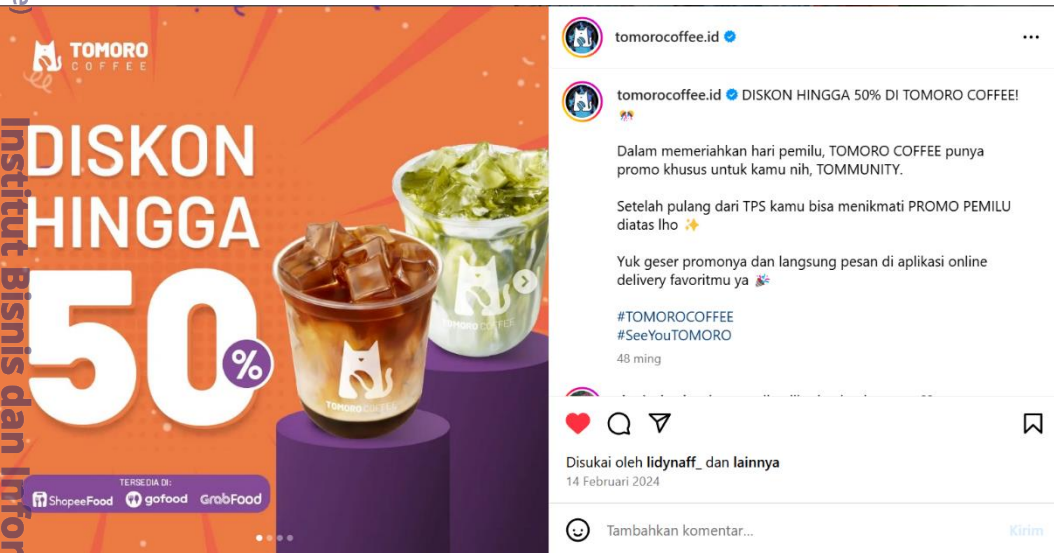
TOMORO COFFEE

DISKON HINGGA 50%

TOMORO COFFEE

TOMORO COFFEE

TERSEDIA DI:
ShopeeFood gofood GrabFood

Institut Bisnis dan Infor

tomorocoffee.id

tomorocoffee.id DISKON HINGGA 50% DI TOMORO COFFEE! 🎊

Dalam memeriahkan hari pemilu, TOMORO COFFEE punya promo khusus untuk kamu nih, TOMMUNITY.

Setelah pulang dari TPS kamu bisa menikmati PROMO PEMILU diatas lho ✨

Yuk geser promonya dan langsung pesan di aplikasi online delivery favoritmu ya 🎉

#TOMOROCOFFEE
#SeeYouTOMORO

48 ming

Disukai oleh lidynaff_ dan lainnya
14 Februari 2024

Tambahkan komentar...
Kirim